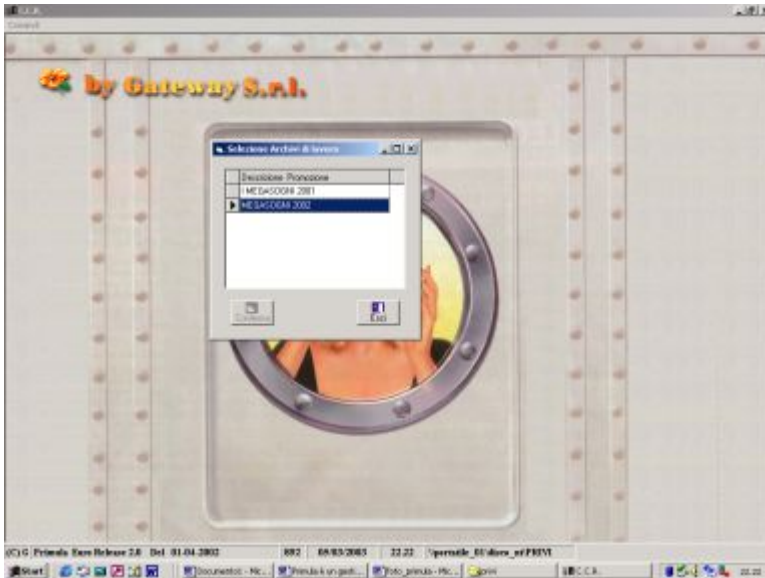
C.C.R.
Comandi

by Gateway S.r.l.

Selezione Archivi di lavoro

| | Descrizione Promozione |
|---|---|
| | MEGASOGNI 2001 |
| ▶ | MEGASOGNI 2002 |

Conferma
Esci

(C) G Primula Euro Release 2.0 Del 01-04-2002 | 892 | 09/03/2003 | 22.22 | \\portatile_01\disco_c\PRIVI

Start | Documento1 - Mic... | Primula è un gesti... | Foto_primula - Mic... | prim | C.C.R. | 22.22